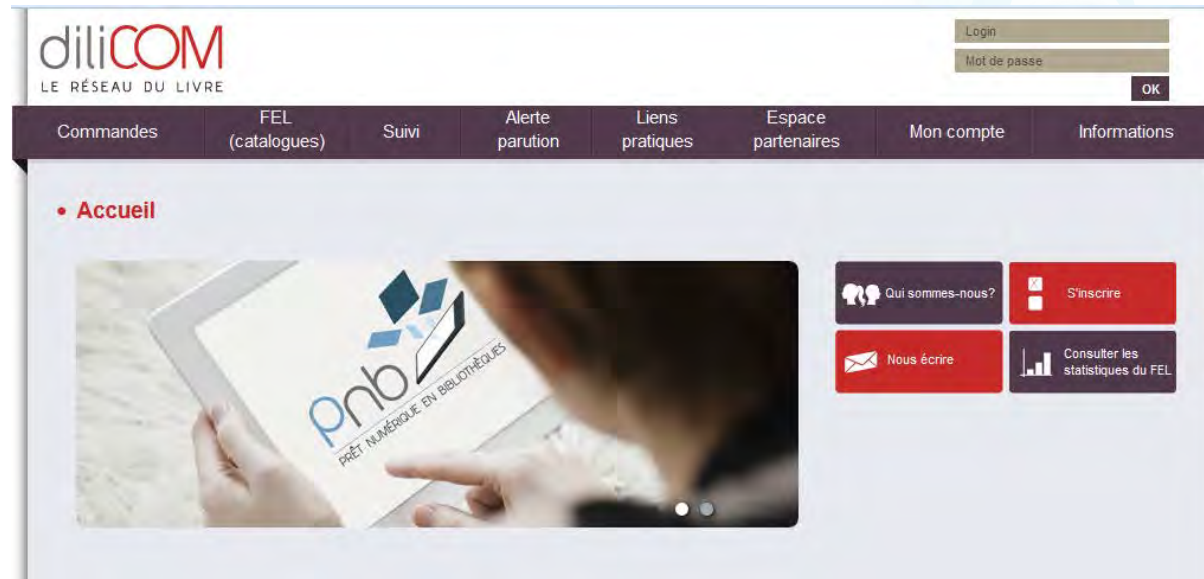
diliCOM
LE RÉSEAU DU LIVRE

Login
Mot de passe
OK

Commandes | FEL (catalogues) | Suivi | Alerte parution | Liens pratiques | Espace partenaires | Mon compte | Informations

• Accueil

pnb
PRÊT NUMÉRIQUE EN BIBLIOTHÈQUES

Qui sommes-nous?
S'inscrire
Nous écrire
Consulter les statistiques du FEL